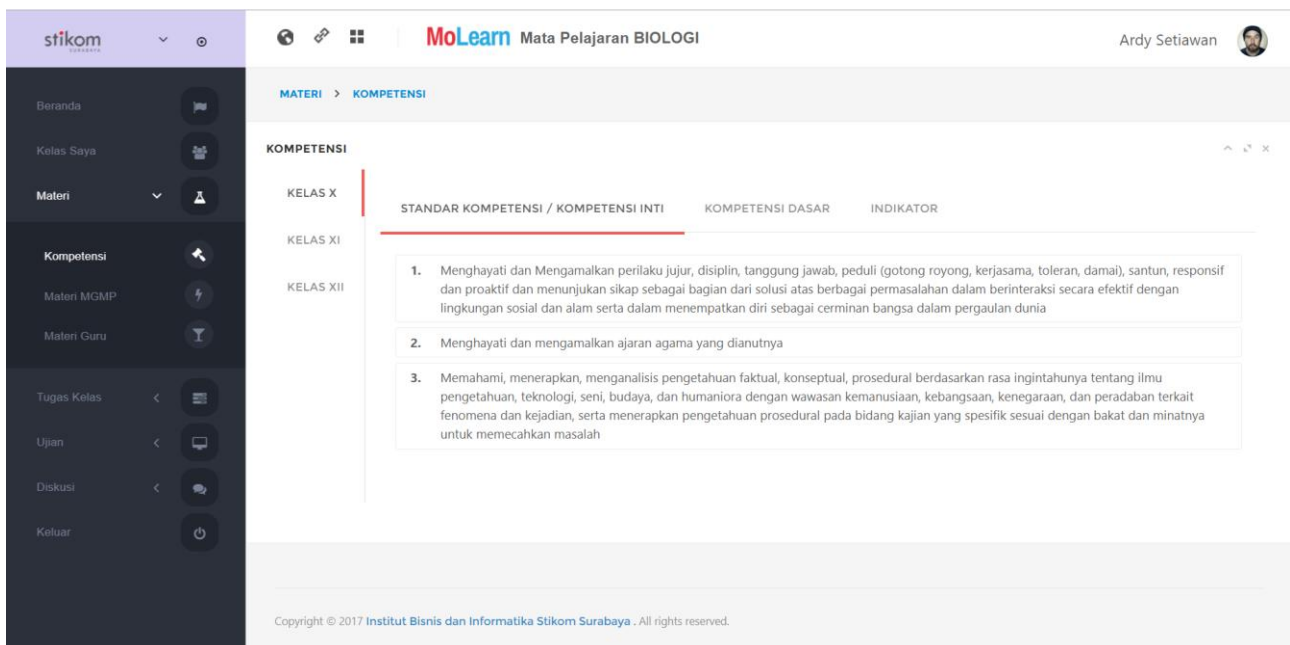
stikom
SURABAYA

Beranda
Kelas Saya
Materi
Kompetensi
Materi MGMP
Materi Guru
Tugas Kelas
Ujian
Diskusi
Keluar

MoLearn Mata Pelajaran BIOLOGI

Ardy Setiawan

MATERI > KOMPETENSI

KOMPETENSI

KELAS X
KELAS XI
KELAS XII

STANDAR KOMPETENSI / KOMPETENSI INTI
KOMPETENSI DASAR
INDIKATOR

1. Menghayati dan Mengamalkan perilaku jujur, disiplin, tanggung jawab, peduli (gotong royong, kerjasama, toleran, damai), santun, responsif dan proaktif dan menunjukan sikap sebagai bagian dari solusi atas berbagai permasalahan dalam berinteraksi secara efektif dengan lingkungan sosial dan alam serta dalam menempatkan diri sebagai cerminan bangsa dalam pergaulan dunia

2. Menghayati dan mengamalkan ajaran agama yang dianutnya

3. Memahami, menerapkan, menganalisis pengetahuan faktual, konseptual, prosedural berdasarkan rasa ingintahunya tentang ilmu pengetahuan, teknologi, seni, budaya, dan humaniora dengan wawasan kemanusiaan, kebangsaan, kenegaraan, dan peradaban terkait fenomena dan kejadian, serta menerapkan pengetahuan prosedural pada bidang kajian yang spesifik sesuai dengan bakat dan minatnya untuk memecahkan masalah

Copyright © 2017 Institut Bisnis dan Informatika Stikom Surabaya . All rights reserved.